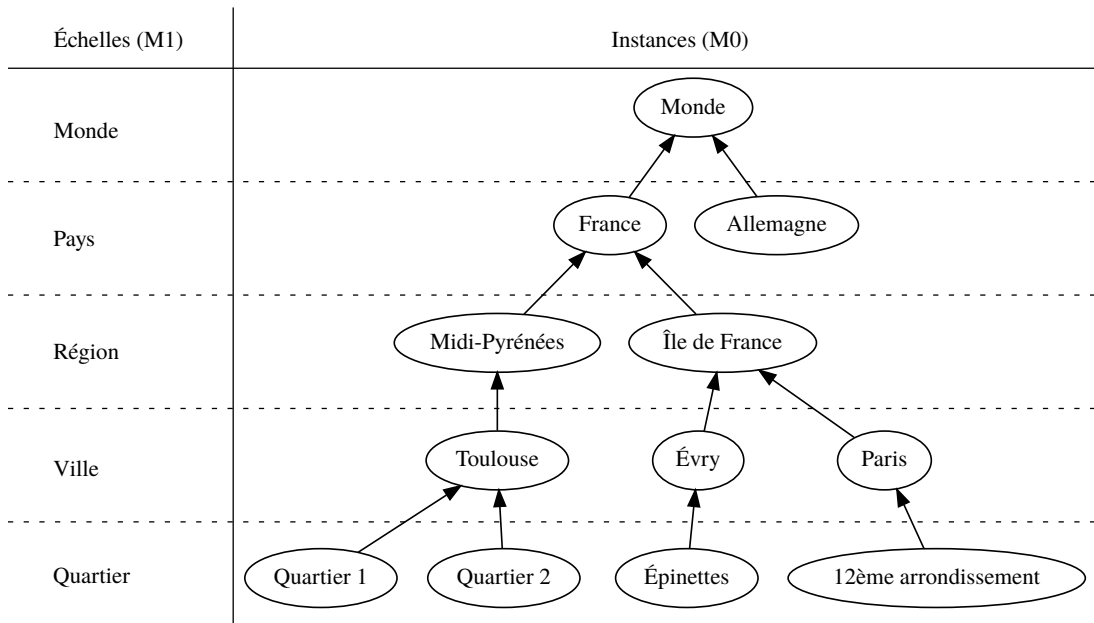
| Échelles (M1) | Instances (M0) |
|---|---|
| Monde | Monde |
| Pays | France, Allemagne |
| Région | Midi-Pyrénées, Île de France |
| Ville | Toulouse, Évry, Paris |
| Quartier | Quartier 1, Quartier 2, Épinettes, 12ème arrondissement |